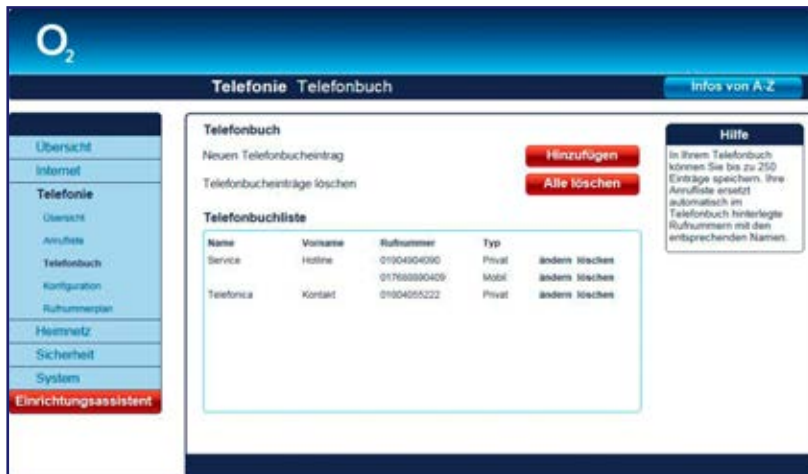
$O_2$

Telefonie Telefonbuch

Infos von A-Z

Übersicht
Internet
Telefonie
Übersicht
Anrufliste
Telefonbuch
Konfiguration
Rufnummernplan
Heimnetz
Sicherheit
System
Einrichtungsassistent

Telefonbuch

Neuen Telefonbucheintrag

Hinzufügen

Telefonbucheinträge löschen

Alle löschen

Telefonbuchliste

| Name | Vorname | Rufnummer | Typ | | |
|---|---|---|---|---|---|
| Service | Hotline | 01804904090 | Privat | ändern | löschen |
| | | 017688880409 | Mobil | ändern | löschen |
| Telefonica | Kontakt | 01804055222 | Privat | ändern | löschen |

Hilfe

In Ihrem Telefonbuch können Sie bis zu 250 Einträge speichern. Ihre Anrufliste ersetzt automatisch im Telefonbuch hinterlegte Rufnummern mit den entsprechenden Namen.